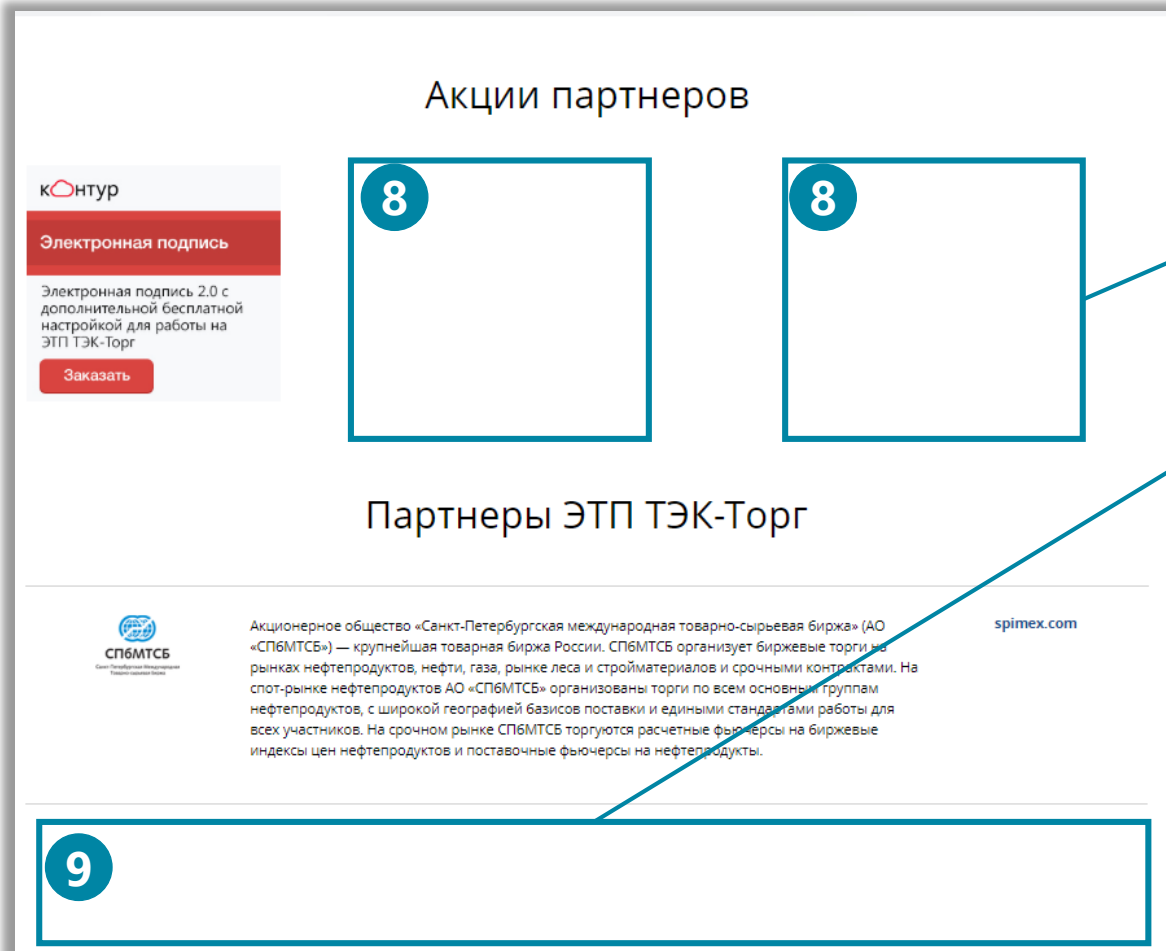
Акции партнеров

контур

Электронная подпись

Электронная подпись 2.0 с дополнительной бесплатной настройкой для работы на ЭТП ТЭК-Торг

Заказать

8

8

Партнеры ЭТП ТЭК-Торг

СПбМТСБ

Санкт-Петербургская Международная Товарно-сырьевая биржа

Акционерное общество «Санкт-Петербургская международная товарно-сырьевая биржа» (АО «СПбМТСБ») — крупнейшая товарная биржа России. СПбМТСБ организует биржевые торги на рынках нефтепродуктов, нефти, газа, рынке леса и стройматериалов и срочными контрактами. На спот-рынке нефтепродуктов АО «СПбМТСБ» организованы торги по всем основным группам нефтепродуктов, с широкой географией базисов поставки и едиными стандартами работы для всех участников. На срочном рынке СПбМТСБ торгуются расчетные фьючерсы на биржевые индексы цен нефтепродуктов и поставочные фьючерсы на нефтепродукты.

spimex.com

9